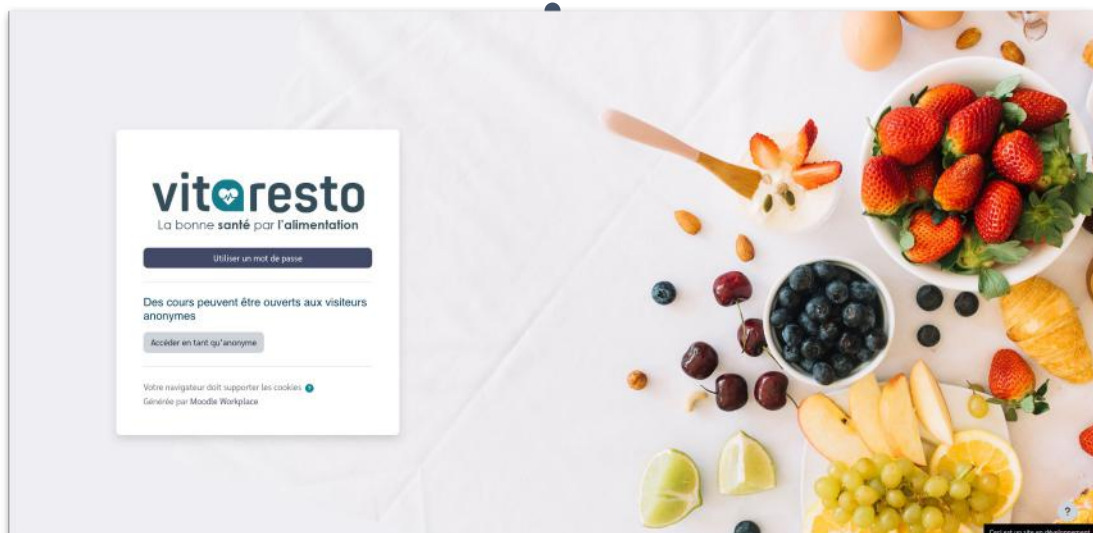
vitaresto
La bonne santé par l'alimentation

Utiliser un mot de passe

Des cours peuvent être ouverts aux visiteurs anonymes

Accéder en tant qu'anonyme

Votre navigateur doit supporter les cookies

Générée par Moodle Workplace

?

Ceci est un site en développement